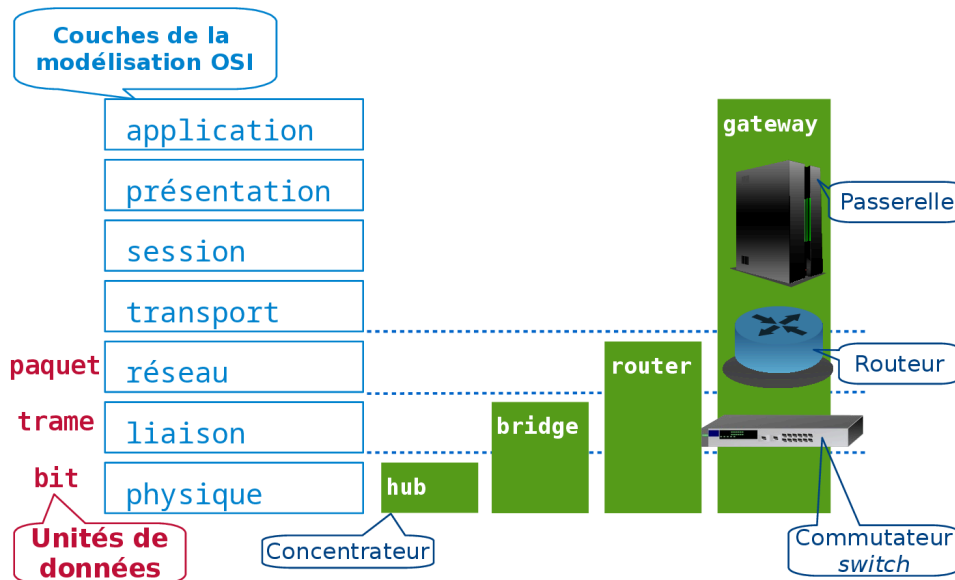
Couches de la modélisation OSI

application

présentation

session

transport

paquet réseau

trame liaison

bit physique

Unités de données

gateway

Passerelle

Routeur

router

bridge

hub

Concentrateur

Commutateur
*switch*